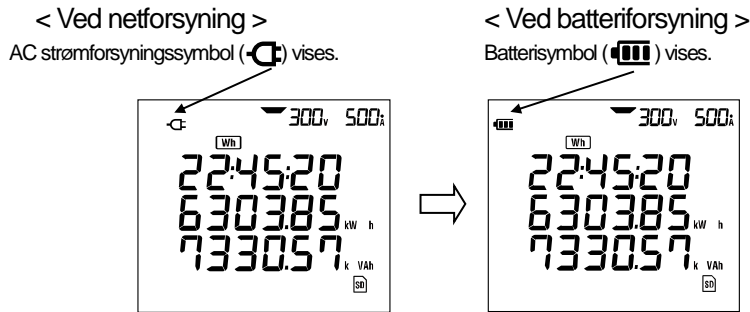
< Ved netforsyning >

AC strømforsyningssymbol ( ) vises.

300V 500A

Wh

22:45:20

6303.85 kW h

7330.57 k VAh

SD

< Ved batteriforsyning >

Batterisymbol ( ) vises.

300V 500A

Wh

22:45:20

6303.85 kW h

7330.57 k VAh

SD